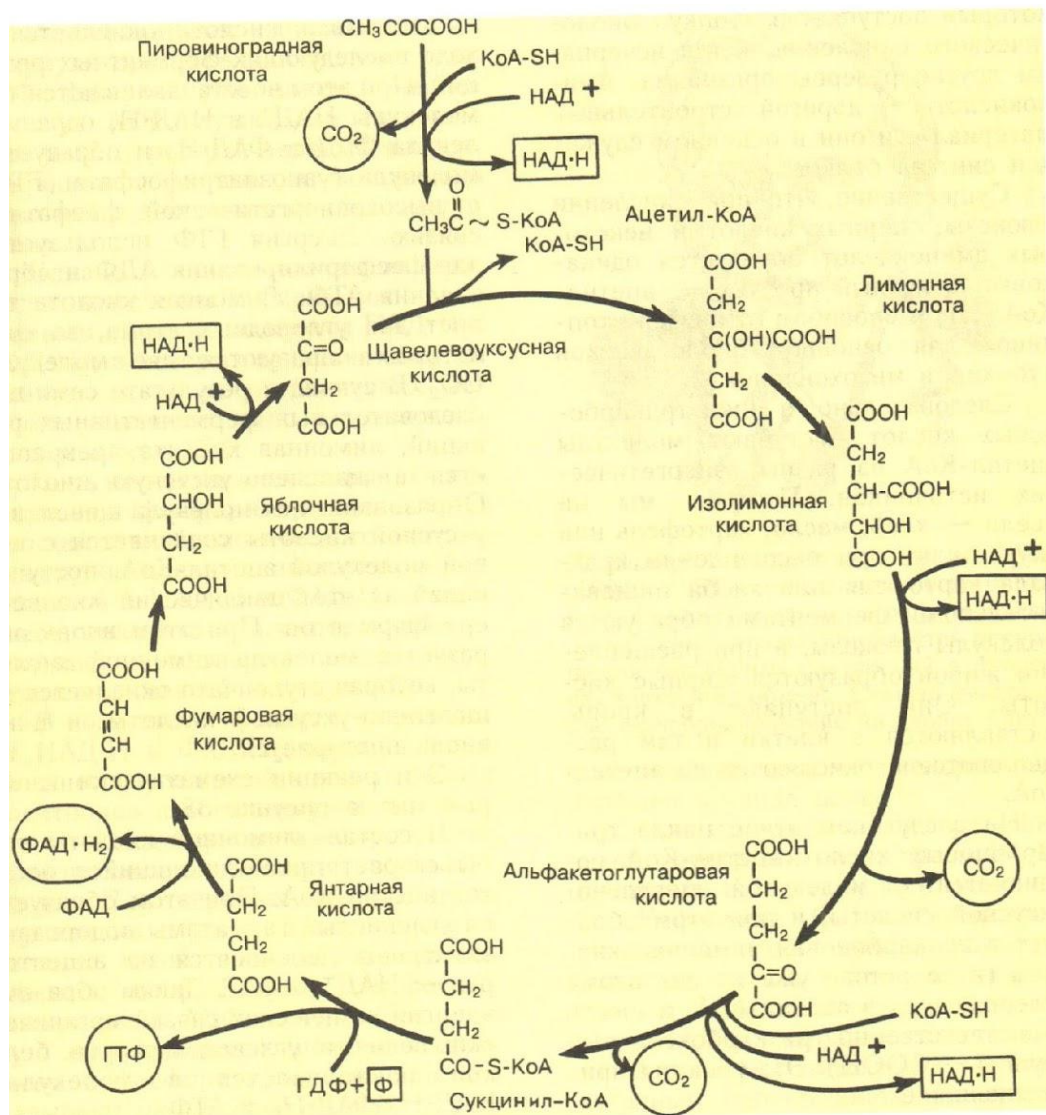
$CH_3COCOOH$
Пировиноградная кислота
KoA-SH
НАД +
$CO_2$
НАД·Н
$CH_3C \sim S\text{-}KoA$ (O)
Ацетил-KoA
KoA-SH
COOH
$CH_2$
C=O
COOH
Щавелевоуксусная кислота
НАД·Н
НАД +
COOH
$CH_2$
C(OH)COOH
$CH_2$
COOH
Лимонная кислота
COOH
CHOH
$CH_2$
COOH
Яблочная кислота
COOH
$CH_2$
CH-COOH
CHOH
COOH
Изолимонная кислота
НАД +
НАД·Н
COOH
CH
CH
COOH
Фумаровая кислота
ФАД·$H_2$
ФАД
COOH
$CH_2$
$CH_2$
COOH
Янтарная кислота
COOH
$CH_2$
$CH_2$
C=O
COOH
Альфакетоглутаровая кислота
$CO_2$
COOH
$CH_2$
$CH_2$
CO-S-KoA
Сукцинил-KoA
ГТФ
ГДФ+Ф
$CO_2$
KoA-SH
НАД +
НАД·Н